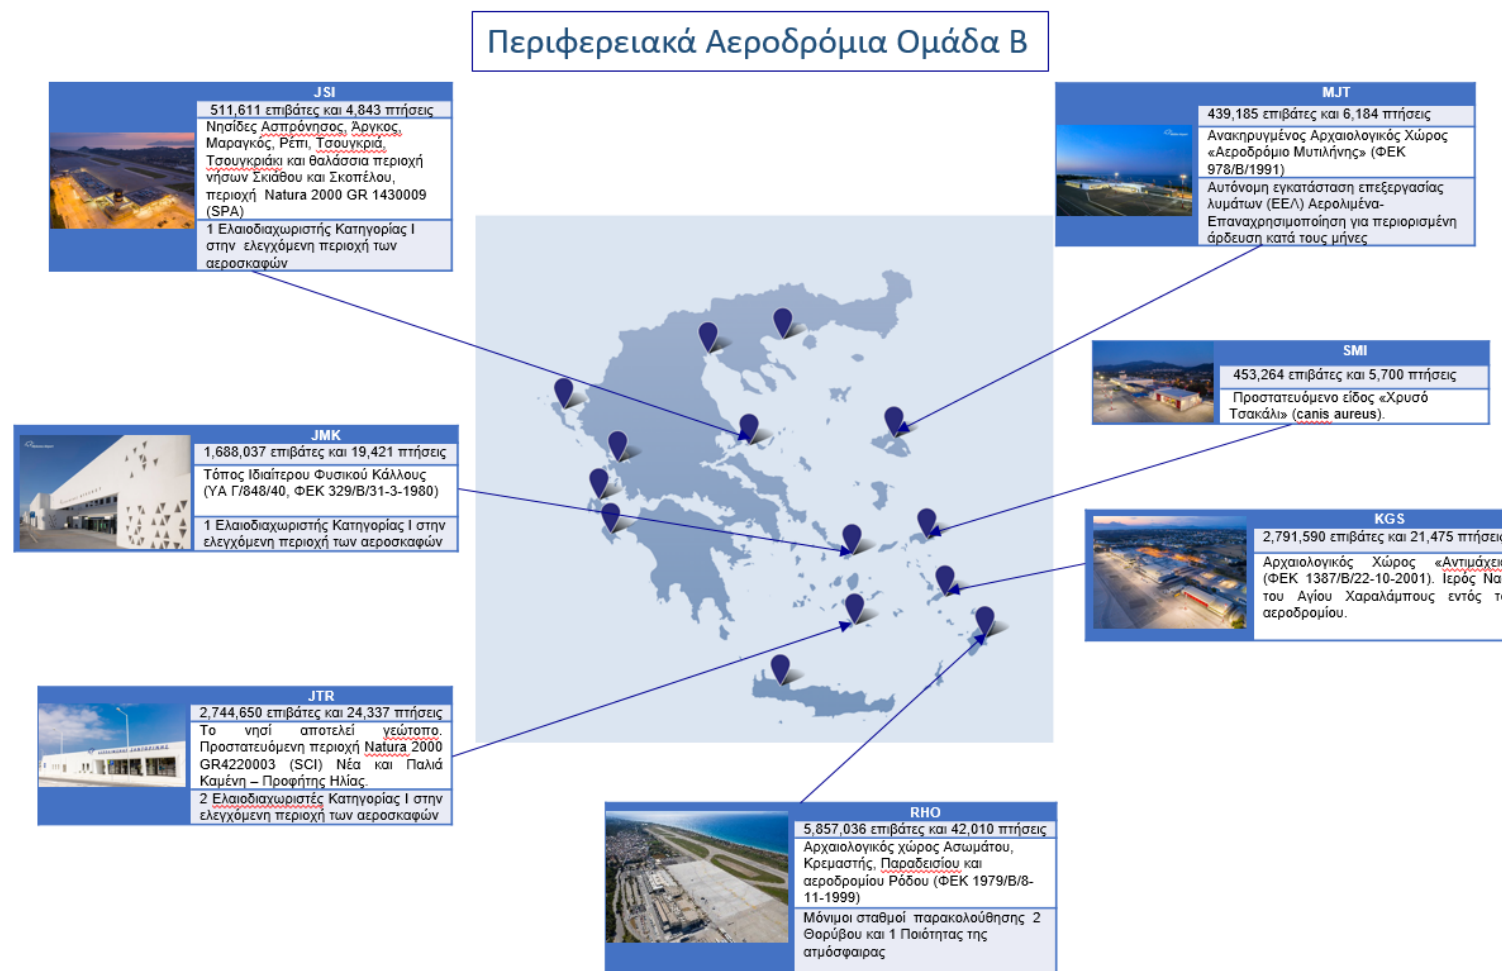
Περιφερειακά Αεροδρόμια Ομάδα Β

JSI
511,611 επιβάτες και 4,843 πτήσεις
Νησίδες Ασπρόνησος, Άργκος, Μαραγκός, Ρέπι, Τσουγκριά, Τσουγκριάκι και θαλάσσια περιοχή νήσων Σκιάθου και Σκοπέλου, περιοχή Natura 2000 GR 1430009 (SPA)
1 Ελαιοδιαχωριστής Κατηγορίας Ι στην ελεγχόμενη περιοχή των αεροσκαφών

MJT
439,185 επιβάτες και 6,184 πτήσεις
Ανακηρυγμένος Αρχαιολογικός Χώρος «Αεροδρόμιο Μυτιλήνης» (ΦΕΚ 978/Β/1991)
Αυτόνομη εγκατάσταση επεξεργασίας λυμάτων (ΕΕΛ) Αερολιμένα-Επαναχρησιμοποίηση για περιορισμένη άρδευση κατά τους μήνες

SMI
453,264 επιβάτες και 5,700 πτήσεις
Προστατευόμενο είδος «Χρυσό Τσακάλι» (canis aureus).

JMK
1,688,037 επιβάτες και 19,421 πτήσεις
Τόπος Ιδιαίτερου Φυσικού Κάλλους (ΥΑ Γ/848/40, ΦΕΚ 329/Β/31-3-1980)
1 Ελαιοδιαχωριστής Κατηγορίας Ι στην ελεγχόμενη περιοχή των αεροσκαφών

KGS
2,791,590 επιβάτες και 21,475 πτήσει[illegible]
Αρχαιολογικός Χώρος «Αντιμάχει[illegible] (ΦΕΚ 1387/Β/22-10-2001). Ιερός Να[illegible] του Αγίου Χαραλάμπους εντός τ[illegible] αεροδρομίου.

JTR
2,744,650 επιβάτες και 24,337 πτήσεις
Το νησί αποτελεί γεώτοπο. Προστατευόμενη περιοχή Natura 2000 GR4220003 (SCI) Νέα και Παλιά Καμένη – Προφήτης Ηλίας.
2 Ελαιοδιαχωριστές Κατηγορίας Ι στην ελεγχόμενη περιοχή των αεροσκαφών

RHO
5,857,036 επιβάτες και 42,010 πτήσεις
Αρχαιολογικός χώρος Ασωμάτου, Κρεμαστής, Παραδεισίου και αεροδρομίου Ρόδου (ΦΕΚ 1979/Β/8-11-1999)
Μόνιμοι σταθμοί παρακολούθησης 2 Θορύβου και 1 Ποιότητας της ατμόσφαιρας